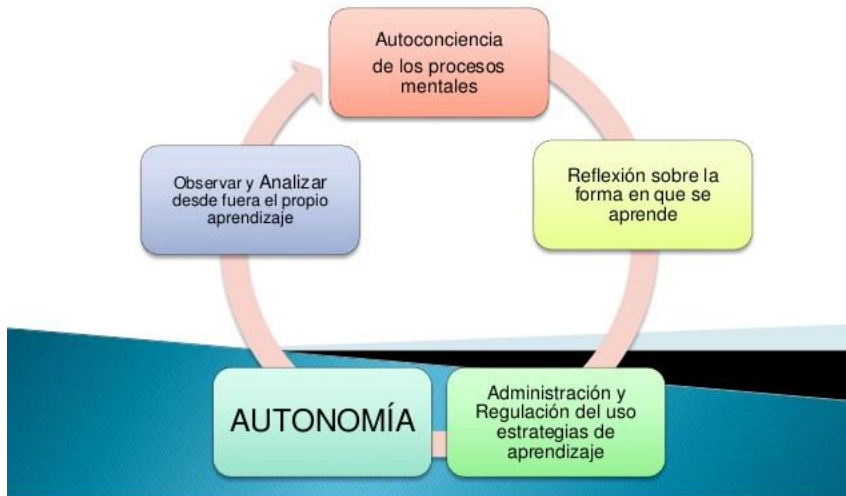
Autoconciencia de los procesos mentales

Reflexión sobre la forma en que se aprende

Administración y Regulación del uso estrategias de aprendizaje

AUTONOMÍA

Observar y Analizar desde fuera el propio aprendizaje